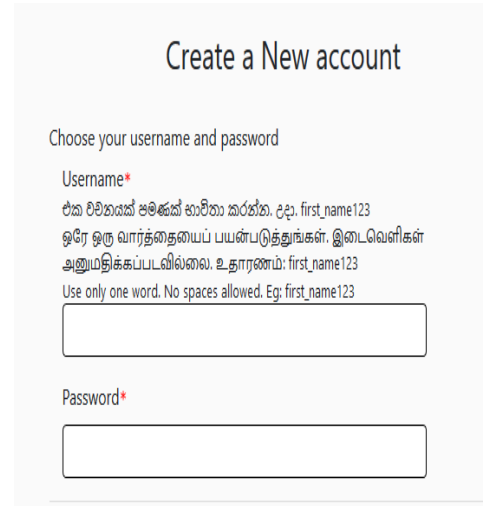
Create a New account

Choose your username and password

Username*

එක වචනයක් පමණක් භාවිතා කරන්න. උදා. first_name123

ஒரே ஒரு வார்த்தையைப் பயன்படுத்துங்கள். இடைவெளிகள் அனுமதிக்கப்படவில்லை. உதாரணம்: first_name123

Use only one word. No spaces allowed. Eg: first_name123

Password*